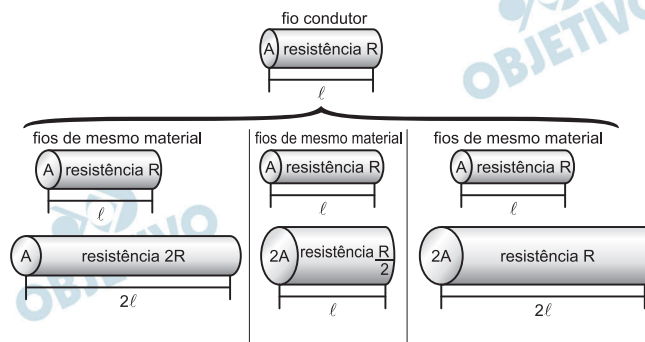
OBJETIVO

fio condutor

A resistência R

$\ell$

fios de mesmo material

A resistência R

$\ell$

A resistência 2R

$2\ell$

OBJETIVO

fios de mesmo material

A resistência R

$\ell$

2A resistência $\frac{R}{2}$

$\ell$

fios de mesmo material

A resistência R

$\ell$

2A resistência R

$2\ell$